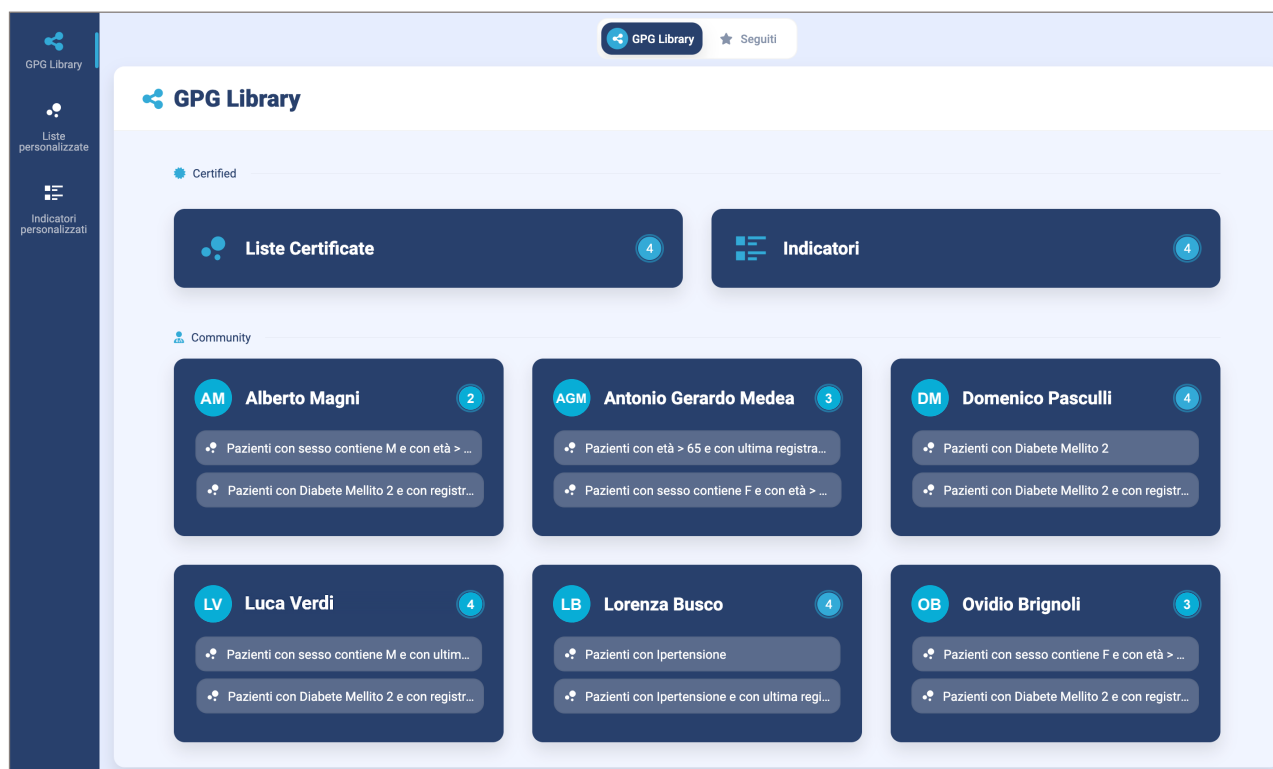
GPG Library

Liste personalizzate

Indicatori personalizzati

GPG Library Seguiti

GPG Library

Certified

Liste Certificate 4

Indicatori 4

Community

AM Alberto Magni 2

Pazienti con sesso contiene M e con età > ...

Pazienti con Diabete Mellito 2 e con registr...

AGM Antonio Gerardo Medea 3

Pazienti con età > 65 e con ultima registra...

Pazienti con sesso contiene F e con età > ...

DM Domenico Pasculli 4

Pazienti con Diabete Mellito 2

Pazienti con Diabete Mellito 2 e con registr...

LV Luca Verdi 4

Pazienti con sesso contiene M e con ultim...

Pazienti con Diabete Mellito 2 e con registr...

LB Lorenza Busco 4

Pazienti con Ipertensione

Pazienti con Ipertensione e con ultima regi...

OB Ovidio Brignoli 3

Pazienti con sesso contiene F e con età > ...

Pazienti con Diabete Mellito 2 e con registr...